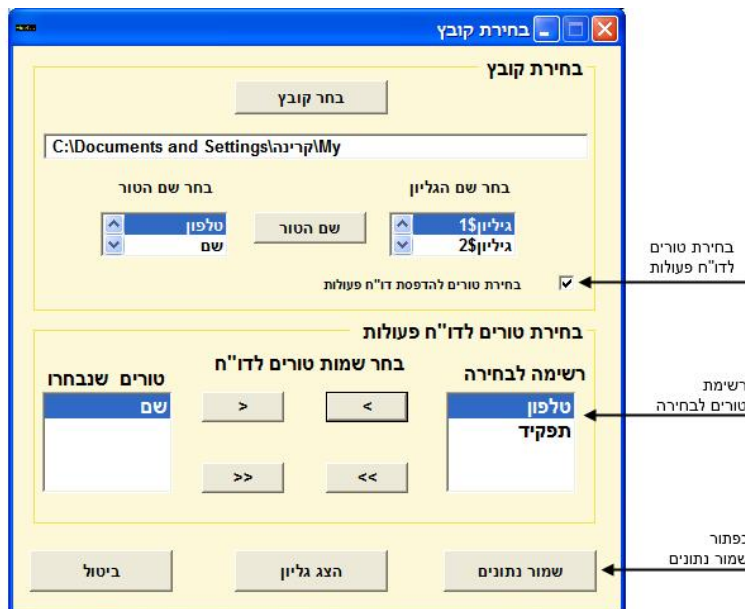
בחירת קובץ

בחירת קובץ

בחר קובץ

C:\Documents and Settings\קרינה\My

בחר שם הגליון

בחר שם הטור

גיליון1$
גיליון2$

שם הטור

טלפון
שם

בחירת טורים להדפסת דו"ח פעולות

בחירת טורים לדו"ח פעולות

בחירת טורים לדו"ח פעולות

רשימה לבחירה

בחר שמות טורים לדו"ח

טורים שנבחרו

טלפון
תפקיד

<

>

<<

>>

שם

שמור נתונים

הצג גליון

ביטול

רשימת טורים לבחירה

כפתור שמור נתונים